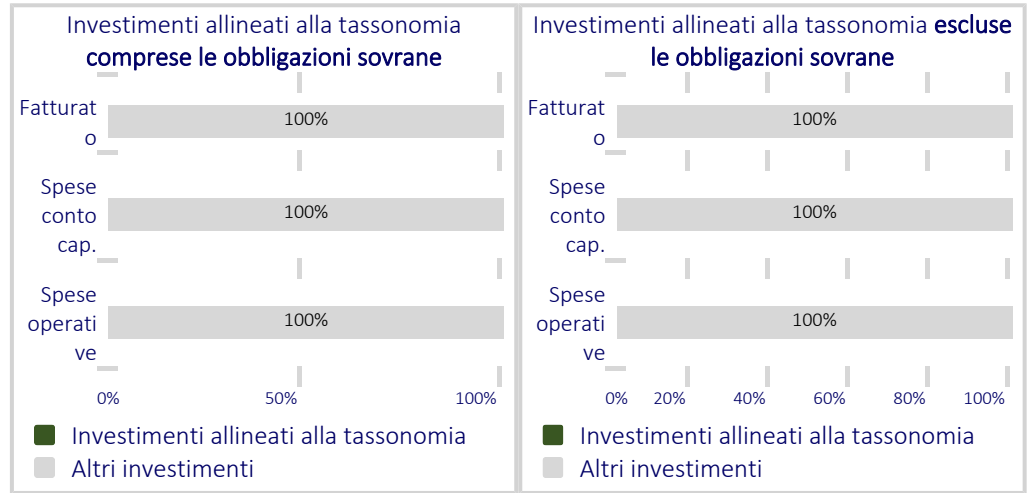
Investimenti allineati alla tassonomia **comprese le obbligazioni sovrane**

Fatturato

100%

Spese conto cap.

100%

Spese operative

100%

0%

50%

100%

Investimenti allineati alla tassonomia

Altri investimenti

Investimenti allineati alla tassonomia **escluse le obbligazioni sovrane**

Fatturato

100%

Spese conto cap.

100%

Spese operative

100%

0%

20%

40%

60%

80%

100%

Investimenti allineati alla tassonomia

Altri investimenti